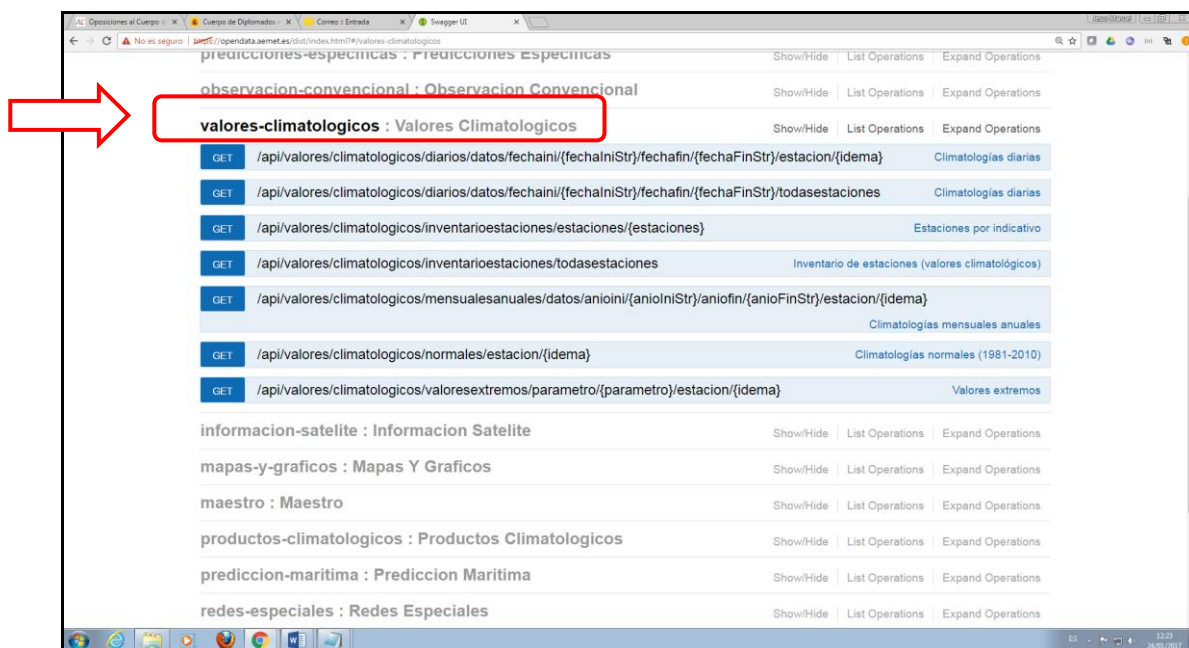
Oposiciones al Cuerpo d × | Cuerpo de Diplomados × | Correo :: Entrada × | Swagger UI ×

No es seguro | https://opendata.aemet.es/dist/index.html?#/valores-climatologicos

predicciones-especificas : Predicciones Especificas Show/Hide | List Operations | Expand Operations

observacion-convencional : Observacion Convencional Show/Hide | List Operations | Expand Operations

valores-climatologicos : Valores Climatologicos Show/Hide | List Operations | Expand Operations

GET /api/valores/climatologicos/diarios/datos/fechaini/{fechaIniStr}/fechafin/{fechaFinStr}/estacion/{idema} Climatologías diarias

GET /api/valores/climatologicos/diarios/datos/fechaini/{fechaIniStr}/fechafin/{fechaFinStr}/todasestaciones Climatologías diarias

GET /api/valores/climatologicos/inventarioestaciones/estaciones/{estaciones} Estaciones por indicativo

GET /api/valores/climatologicos/inventarioestaciones/todasestaciones Inventario de estaciones (valores climatológicos)

GET /api/valores/climatologicos/mensualesanuales/datos/anioini/{anioIniStr}/aniofin/{anioFinStr}/estacion/{idema} Climatologías mensuales anuales

GET /api/valores/climatologicos/normales/estacion/{idema} Climatologías normales (1981-2010)

GET /api/valores/climatologicos/valoresextremos/parametro/{parametro}/estacion/{idema} Valores extremos

informacion-satelite : Informacion Satelite Show/Hide | List Operations | Expand Operations

mapas-y-graficos : Mapas Y Graficos Show/Hide | List Operations | Expand Operations

maestro : Maestro Show/Hide | List Operations | Expand Operations

productos-climatologicos : Productos Climatologicos Show/Hide | List Operations | Expand Operations

prediccion-maritima : Prediccion Maritima Show/Hide | List Operations | Expand Operations

redes-especiales : Redes Especiales Show/Hide | List Operations | Expand Operations

ES 12:23 24/01/2017